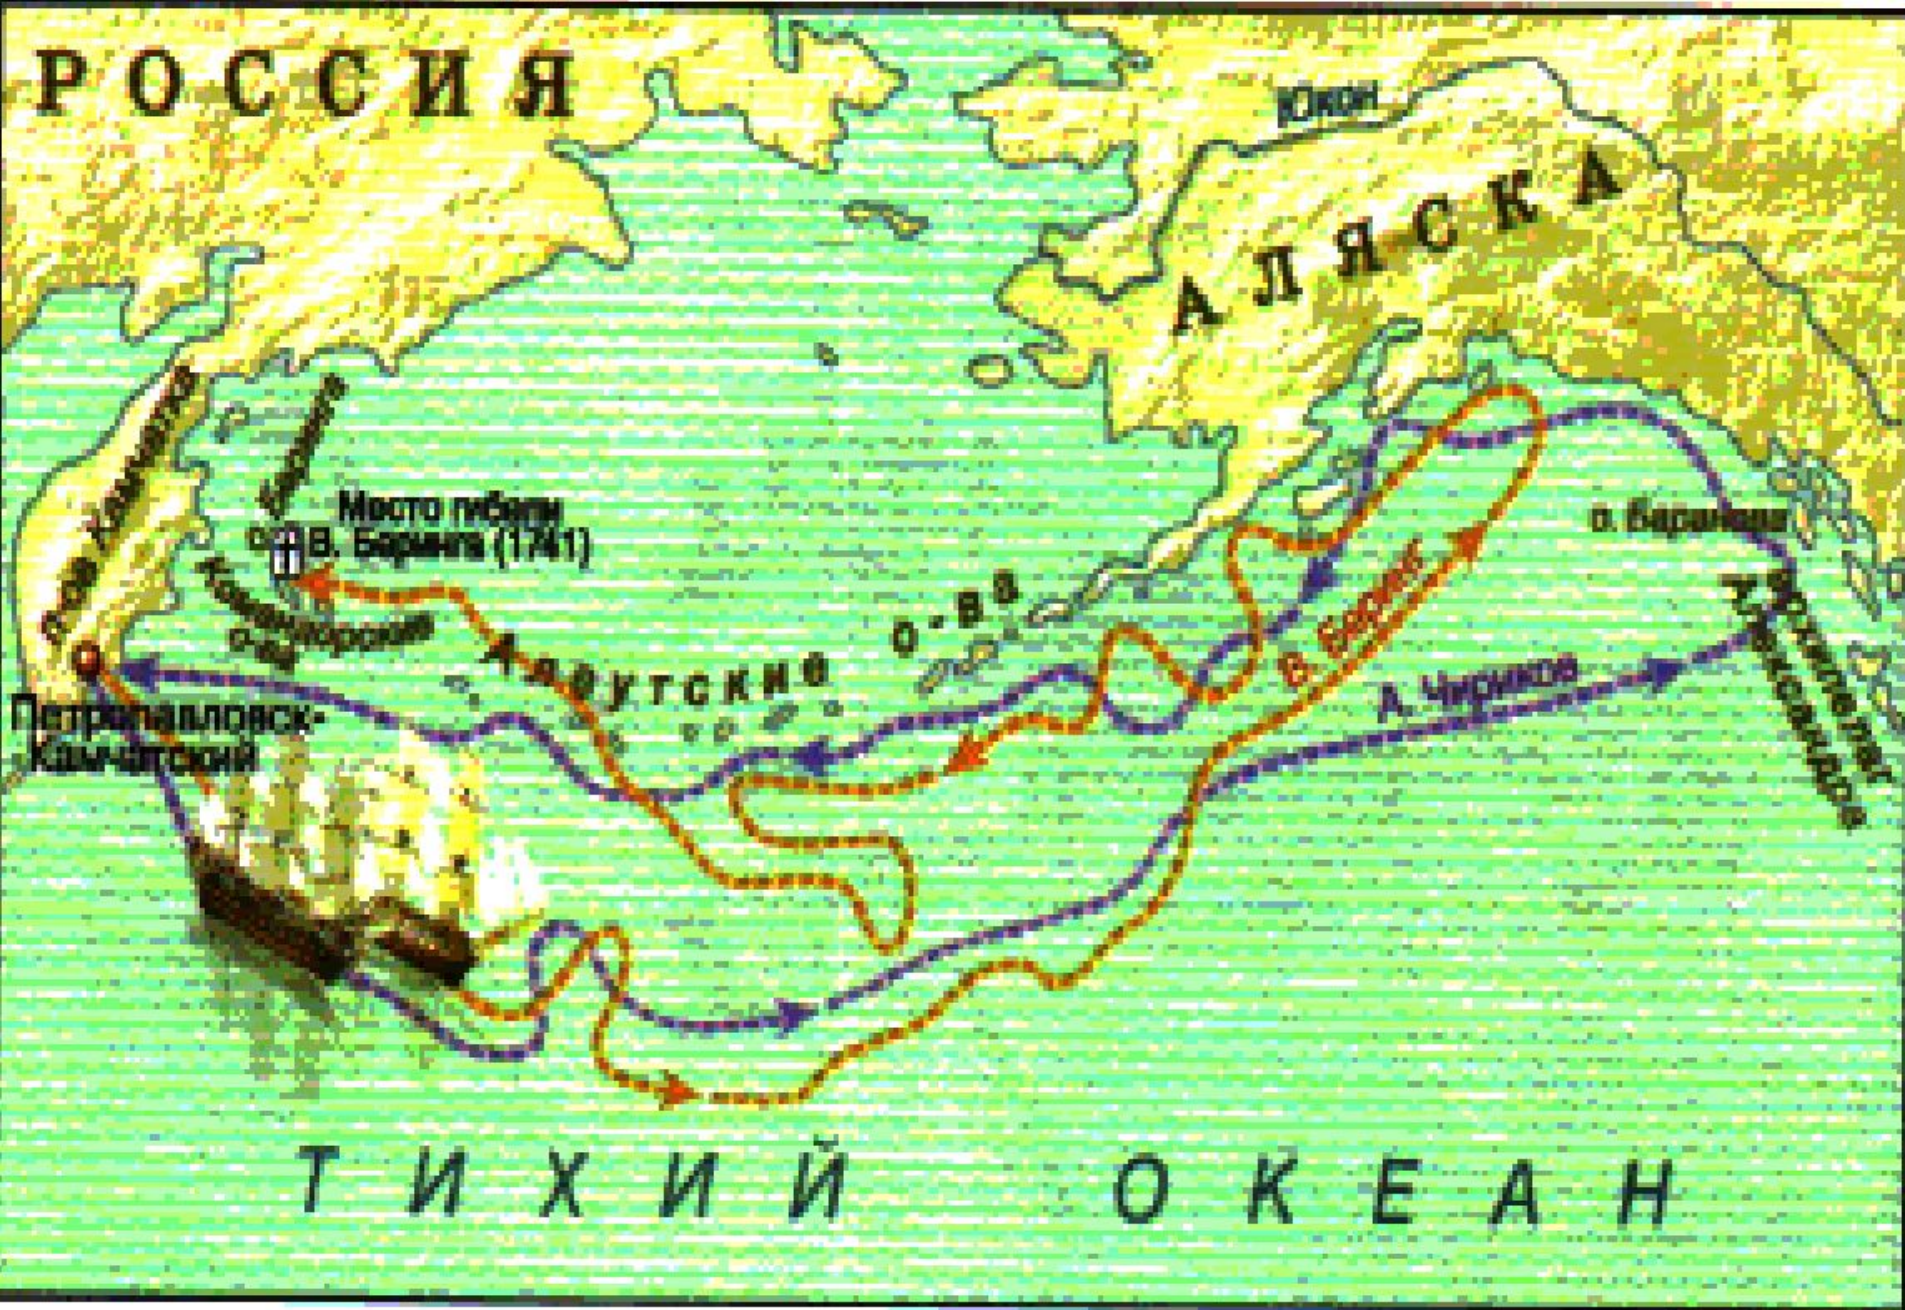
РОССИЯ

Юкон

АЛЯСКА

п-ов Камчатка

о. Беринга

Место гибели В. Беринга (1741)

Командорские о-ва

Петропавловск-Камчатский

Алеутские о-ва

В. Беринг

А. Чириков

о. Баранова

архипелаг Александра

ТИХИЙ ОКЕАН